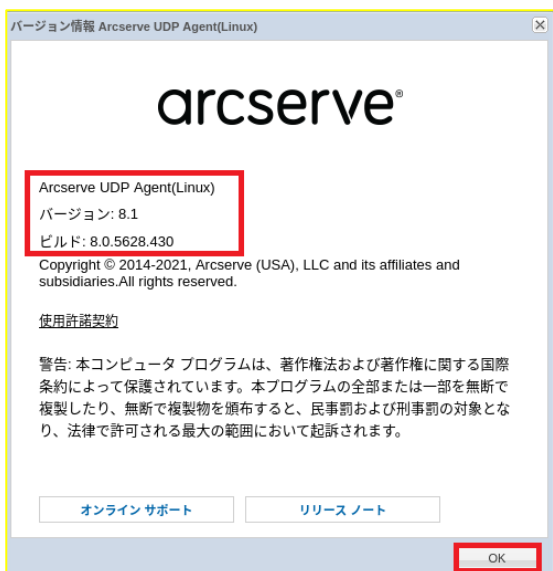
バージョン情報 Arcserve UDP Agent(Linux)

arcserve®

Arcserve UDP Agent(Linux)
バージョン: 8.1
ビルド: 8.0.5628.430
Copyright © 2014-2021, Arcserve (USA), LLC and its affiliates and subsidiaries.All rights reserved.

使用許諾契約

警告: 本コンピュータ プログラムは、著作権法および著作権に関する国際条約によって保護されています。本プログラムの全部または一部を無断で複製したり、無断で複製物を頒布すると、民事罰および刑事罰の対象となり、法律で許可される最大の範囲において起訴されます。

オンライン サポート

リリース ノート

OK